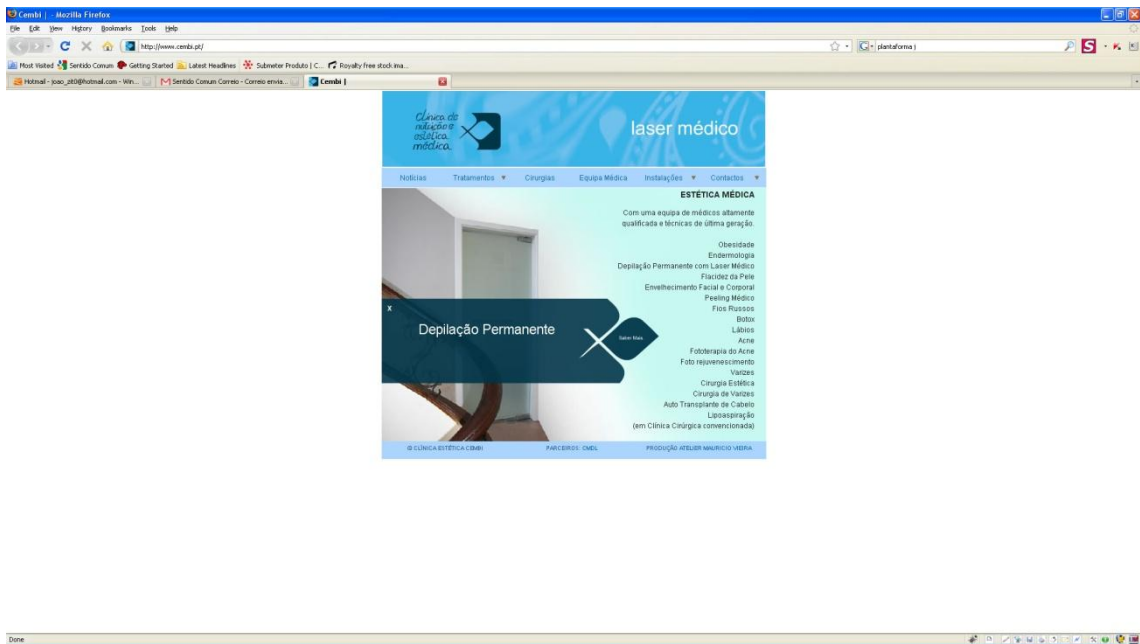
Cembi | - Mozilla Firefox

File Edit View History Bookmarks Tools Help

http://www.cembi.pt/

plantaforma |

Most Visited Sentido Comum Getting Started Latest Headlines Submeter Produto | C... Royalty free stock ima...

Hotmail - joao_zit0@hotmail.com - Win... Sentido Comum Correio - Correio envia... Cembi |

Clínica de nutrição e estética médica

laser médico

Notícias Tratamentos ▼ Cirurgias Equipa Médica Instalações ▼ Contactos ▼

ESTÉTICA MÉDICA

Com uma equipa de médicos altamente qualificada e técnicas de última geração.

Obesidade
Endermologia
Depilação Permanente com Laser Médico
Flacidez da Pele
Envelhecimento Facial e Corporal
Peeling Médico
Fios Russos
Botox
Lábios
Acne
Fototerapia do Acne
Foto rejuvenescimento
Varizes
Cirurgia Estética
Cirurgia de Varizes
Auto Transplante de Cabelo
Lipoaspiração
(em Clínica Cirúrgica convencionada)

x

Depilação Permanente

Saber Mais

© CLÍNICA ESTÉTICA CEMBI PARCEIROS: CMDL PRODUÇÃO ATELIER MAURICIO VIEIRA

Done